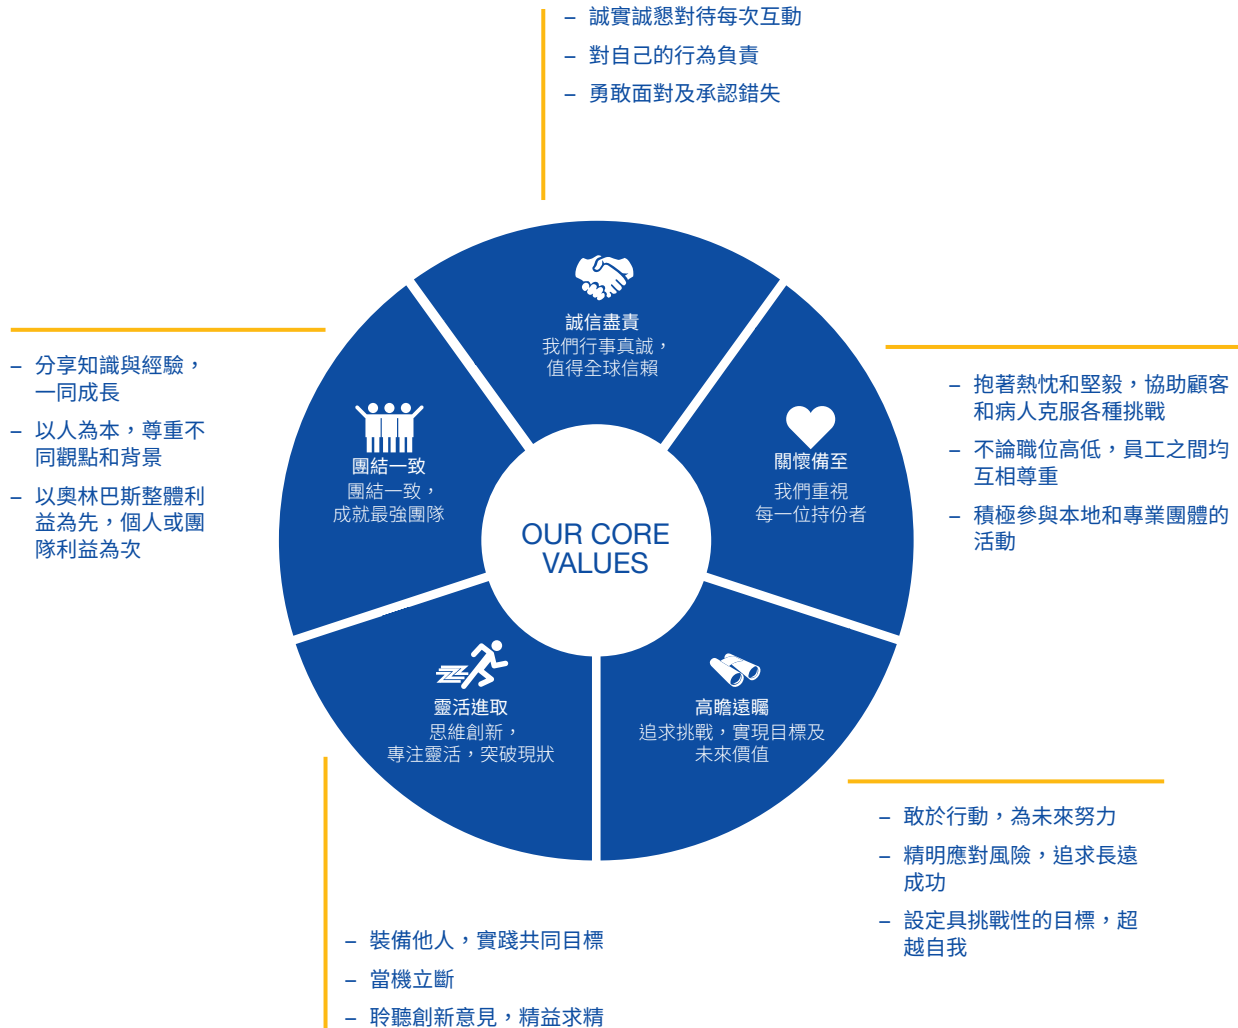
– 誠實誠懇對待每次互動
– 對自己的行為負責
– 勇敢面對及承認錯失

誠信盡責
我們行事真誠，
值得全球信賴

– 分享知識與經驗，一同成長
– 以人為本，尊重不同觀點和背景
– 以奧林巴斯整體利益為先，個人或團隊利益為次

團結一致
團結一致，
成就最強團隊

關懷備至
我們重視
每一位持份者

– 抱著熱忱和堅毅，協助顧客和病人克服各種挑戰
– 不論職位高低，員工之間均互相尊重
– 積極參與本地和專業團體的活動

OUR CORE VALUES

靈活進取
思維創新，
專注靈活，突破現狀

高瞻遠矚
追求挑戰，實現目標及
未來價值

– 敢於行動，為未來努力
– 精明應對風險，追求長遠成功
– 設定具挑戰性的目標，超越自我

– 裝備他人，實踐共同目標
– 當機立斷
– 聆聽創新意見，精益求精